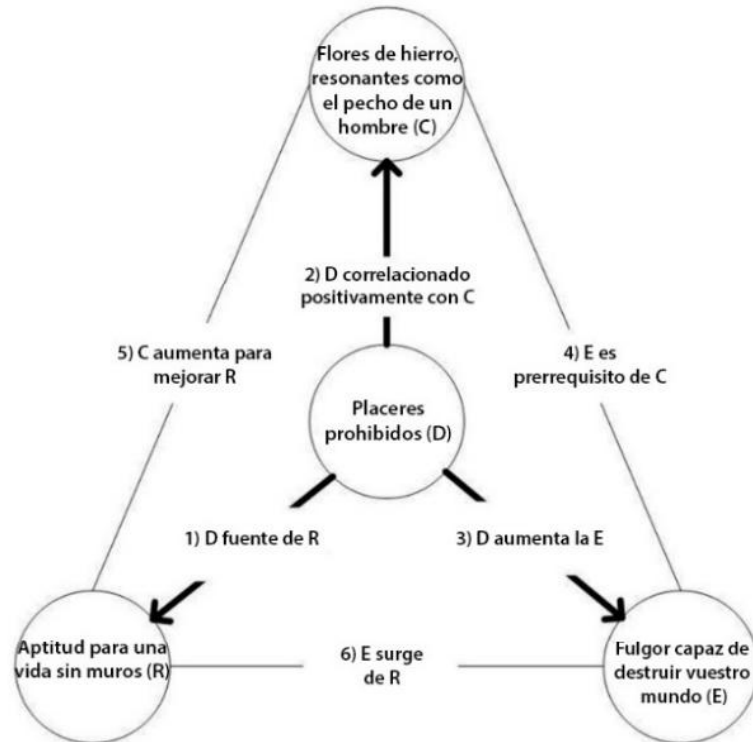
Flores de hierro, resonantes como el pecho de un hombre (C)

2) D correlacionado positivamente con C

5) C aumenta para mejorar R

4) E es prerrequisito de C

Placeres prohibidos (D)

1) D fuente de R

3) D aumenta la E

Aptitud para una vida sin muros (R)

6) E surge de R

Fulgor capaz de destruir vuestro mundo (E)